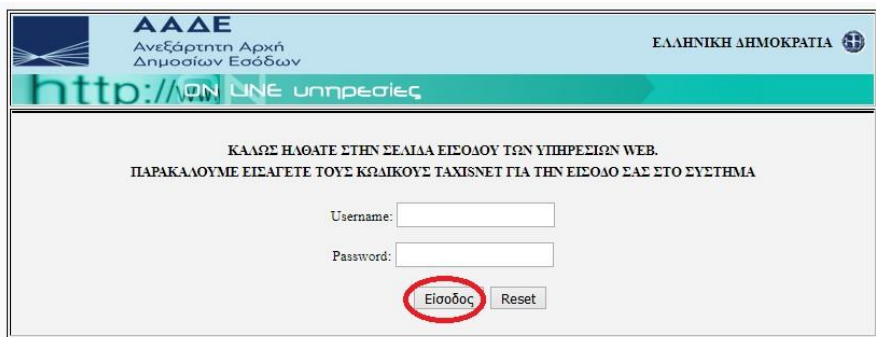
ΑΑΔΕ
Ανεξάρτητη Αρχή
Δημοσίων Εσόδων

ΕΛΛΗΝΙΚΗ ΔΗΜΟΚΡΑΤΙΑ

http://ON LINE υπηρεσίες

ΚΑΛΩΣ ΗΛΘΑΤΕ ΣΤΗΝ ΣΕΛΙΔΑ ΕΙΣΟΔΟΥ ΤΩΝ ΥΠΗΡΕΣΙΩΝ WEB.
ΠΑΡΑΚΑΛΟΥΜΕ ΕΙΣΑΓΕΤΕ ΤΟΥΣ ΚΩΔΙΚΟΥΣ TAXISNET ΓΙΑ ΤΗΝ ΕΙΣΟΔΟ ΣΑΣ ΣΤΟ ΣΥΣΤΗΜΑ

Username:

Password:

Είσοδος Reset